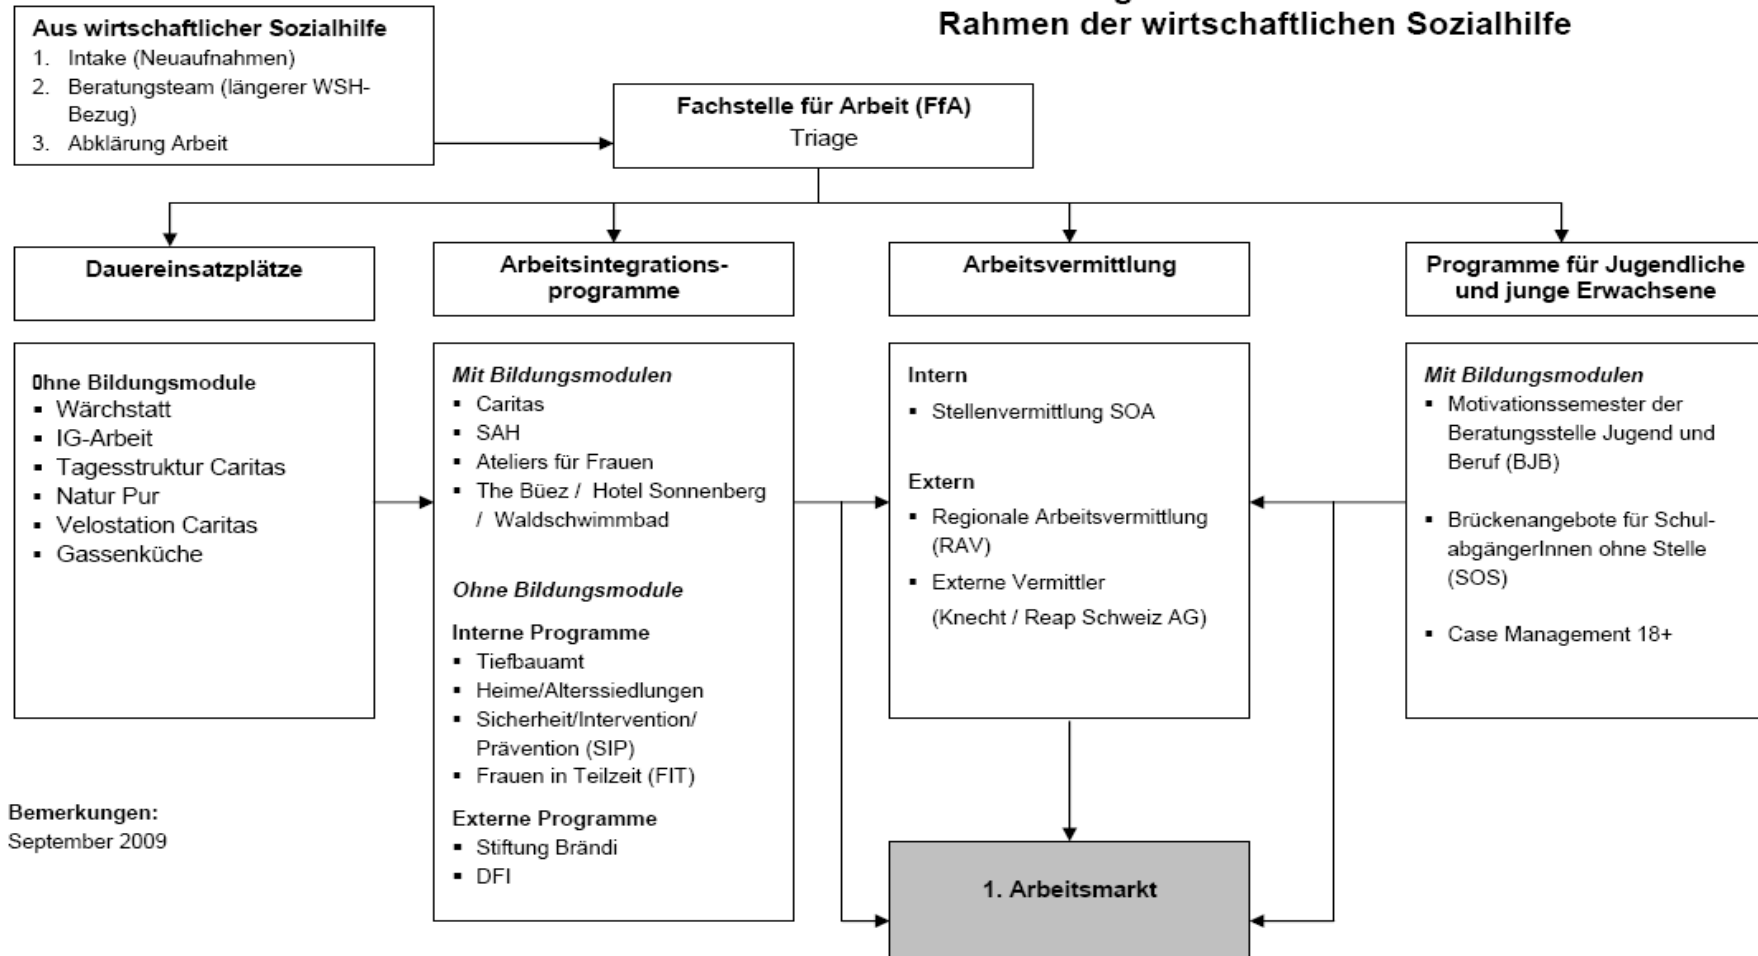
Rahmen der wirtschaftlichen Sozialhilfe

Aus wirtschaftlicher Sozialhilfe
1. Intake (Neuaufnahmen)
2. Beratungsteam (längerer WSH-Bezug)
3. Abklärung Arbeit

Fachstelle für Arbeit (FfA)
Triage

Dauereinsatzplätze

Arbeitsintegrationsprogramme

Arbeitsvermittlung

Programme für Jugendliche und junge Erwachsene

Ohne Bildungsmodule
▪ Wärchstatt
▪ IG-Arbeit
▪ Tagesstruktur Caritas
▪ Natur Pur
▪ Velostation Caritas
▪ Gassenküche

Mit Bildungsmodulen
▪ Caritas
▪ SAH
▪ Ateliers für Frauen
▪ The Büez / Hotel Sonnenberg / Waldschwimmbad

Ohne Bildungsmodule

Interne Programme
▪ Tiefbauamt
▪ Heime/Alterssiedlungen
▪ Sicherheit/Intervention/ Prävention (SIP)
▪ Frauen in Teilzeit (FIT)

Externe Programme
▪ Stiftung Brändi
▪ DFI

Intern
▪ Stellenvermittlung SOA

Extern
▪ Regionale Arbeitsvermittlung (RAV)
▪ Externe Vermittler (Knecht / Reap Schweiz AG)

Mit Bildungsmodulen
▪ Motivationssemester der Beratungsstelle Jugend und Beruf (BJB)
▪ Brückenangebote für SchulabgängerInnen ohne Stelle (SOS)
▪ Case Management 18+

Bemerkungen:
September 2009

1. Arbeitsmarkt